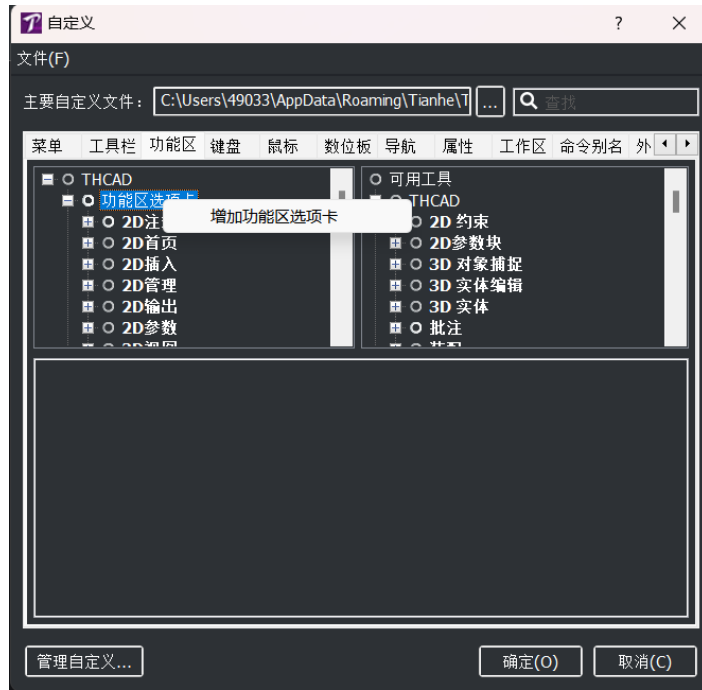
自定义
?
文件(F)
主要自定义文件： C:\Users\49033\AppData\Roaming\Tianhe\T ...
查找
菜单 工具栏 功能区 键盘 鼠标 数位板 导航 属性 工作区 命令别名 外

THCAD
功能区选项卡
2D注
增加功能区选项卡
2D首页
2D插入
2D管理
2D输出
2D参数
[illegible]

可用工具
THCAD
2D 约束
2D参数块
3D 对象捕捉
3D 实体编辑
3D 实体
批注
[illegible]

管理自定义...
确定(O)
取消(C)